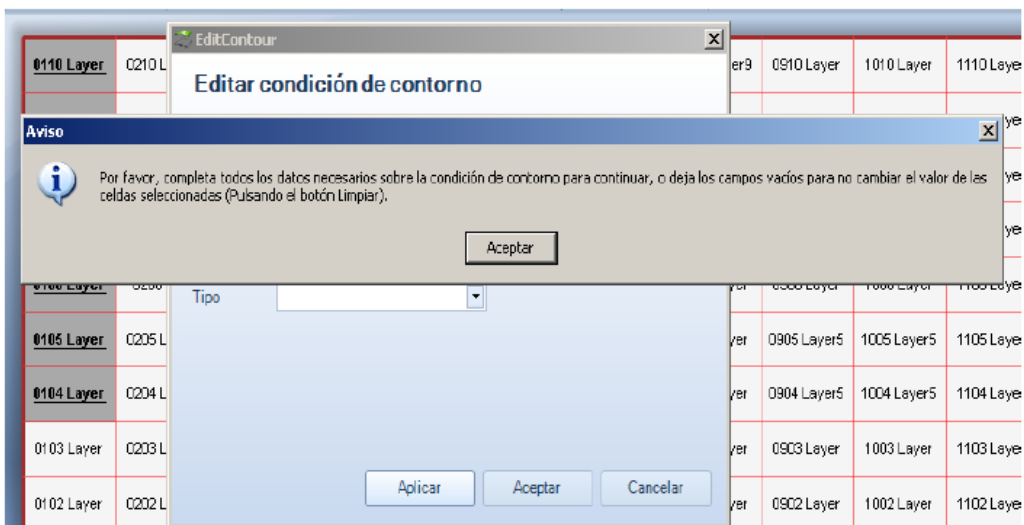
0110 Layer | 0210 L | EditContour | Editar condición de contorno | er9 | 0910 Layer | 1010 Layer | 1110 Laye

Aviso

Por favor, completa todos los datos necesarios sobre la condición de contorno para continuar, o deja los campos vacíos para no cambiar el valor de las celdas seleccionadas (Pulsando el botón Limpiar).

Aceptar

Tipo

0105 Layer | 0205 L | yer | 0905 Layer5 | 1005 Layer5 | 1105 Laye
0104 Layer | 0204 L | yer | 0904 Layer5 | 1004 Layer5 | 1104 Laye
0103 Layer | 0203 L | yer | 0903 Layer | 1003 Layer | 1103 Laye
0102 Layer | 0202 L | yer | 0902 Layer | 1002 Layer | 1102 Laye

Aplicar | Aceptar | Cancelar